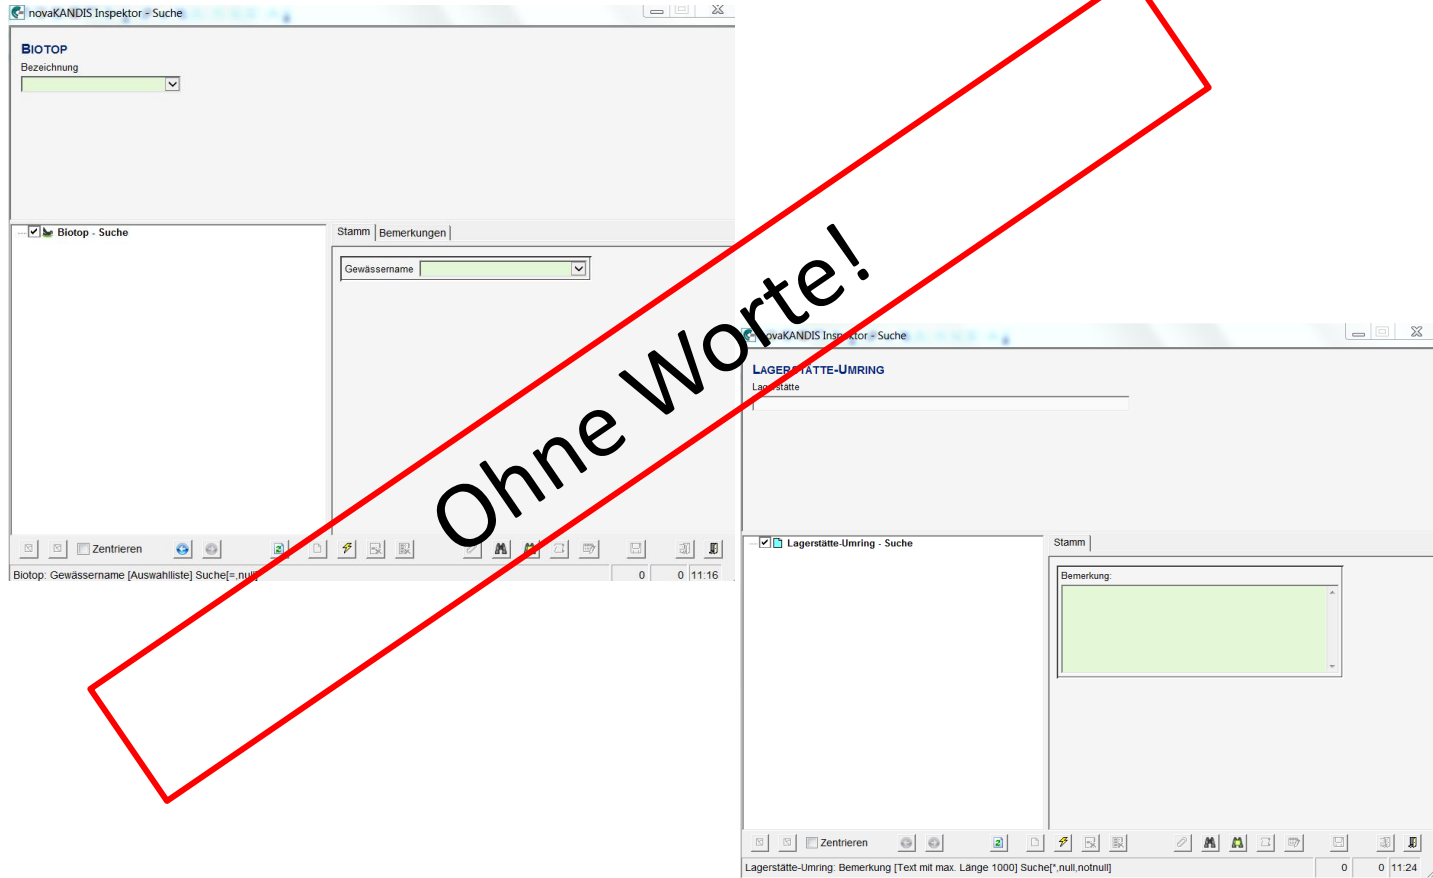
novaKANDIS Inspektor - Suche

BIOTOP
Bezeichnung

Biotop - Suche

Stamm | Bemerkungen

Gewässername

Zentrieren

Biotop: Gewässername [Auswahlliste] Suche[=,null]

0 | 0 | 11:16

Ohne Worte!

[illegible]ovaKANDIS Insp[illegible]tor - Suche

LAGER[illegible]TATTE-UMRING
La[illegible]stätte

Lagerstätte-Umring - Suche

Stamm

Bemerkung:

Zentrieren

Lagerstätte-Umring: Bemerkung [Text mit max. Länge 1000] Suche[*,null,notnull]

0 | 0 | 11:24